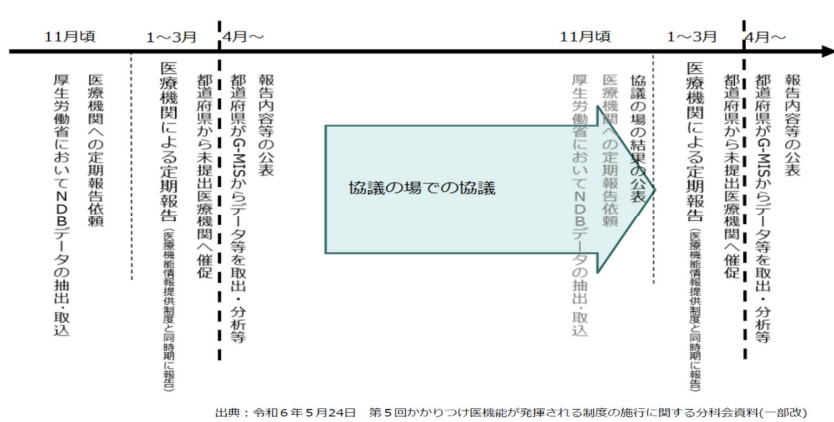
11月頃

1～3月

4月～

11月頃

1～3月

4月～

医療機関への定期報告依頼

厚生労働省においてNDBデータの抽出・取込

医療機関による定期報告（医療機能情報提供制度と同時期に報告）

都道府県から未提出医療機関へ催促

都道府県がG-MISからデータ等を取出・分析等

報告内容等の公表

協議の場での協議

協議の場の結果の公表

医療機関への定期報告依頼

厚生労働省においてNDBデータの抽出・取込

医療機関による定期報告（医療機能情報提供制度と同時期に報告）

都道府県から未提出医療機関へ催促

都道府県がG-MISからデータ等を取出・分析等

報告内容等の公表

出典：令和６年５月24日　第５回かかりつけ医機能が発揮される制度の施行に関する分科会資料(一部改)